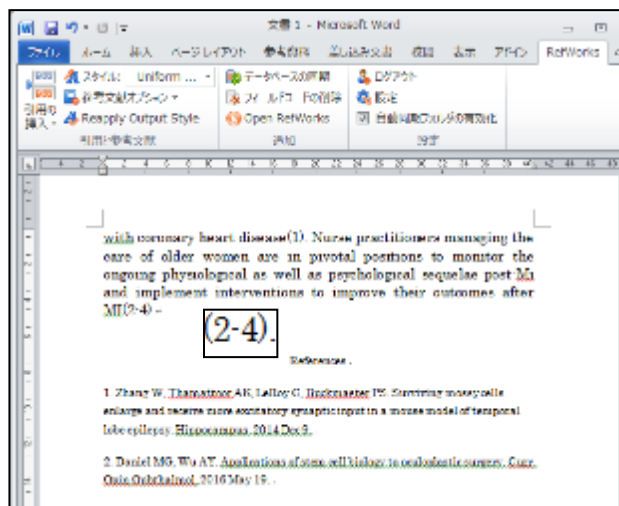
文書 1 - Microsoft Word

ファイル ホーム 挿入 ページレイアウト 参考資料 差し込み文書 校閲 表示 アドイン RefWorks

引用の挿入
スタイル: Uniform ...
参考文献オプション
Reapply Output Style
引用と参考文献

データベースの更新
フィールドコードの削除
Open RefWorks
添加

ログアウト
設定
自動同期フォルダの有効化
設定

with coronary heart disease(1). Nurse practitioners managing the care of older women are in pivotal positions to monitor the ongoing physiological as well as psychological sequelae post MI and implement interventions to improve their outcomes after MI(2-4).

(2-4).

References.

1. Zhang W, Thamattoor AK, LeRoy C, Buckmaster PS. Surviving mossy cells enlarge and receive more excitatory synaptic input in a mouse model of temporal lobe epilepsy. Hippocampus. 2014 Dec 8.

2. Daniel MG, Wu AT. Applications of stem cell biology to oculoplastic surgery. Curr Opin Ophthalmol. 2016 May 19.